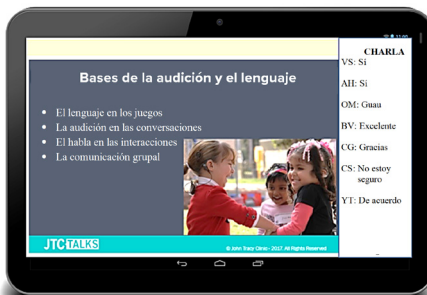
Bases de la audición y el lenguaje

- El lenguaje en los juegos
- La audición en las conversaciones
- El habla en las interacciones
- La comunicación grupal

JTC TALKS

© John Tracy Clinic - 2017. All Rights Reserved

CHARLA

VS: Sí

AH: Sí

OM: Guau

BV: Excelente

CG: Gracias

CS: No estoy seguro

YT: De acuerdo